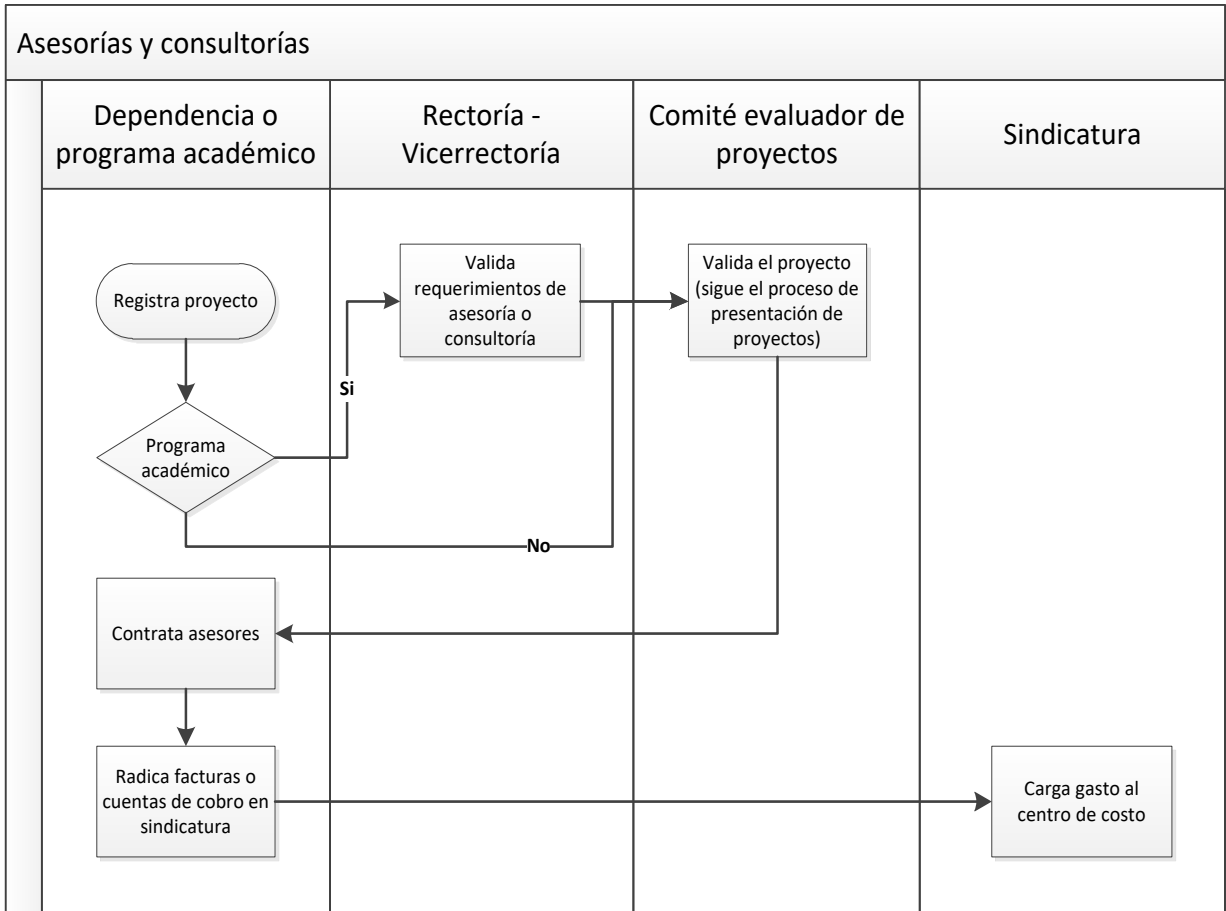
Asesorías y consultorías

| Dependencia o programa académico | Rectoría - Vicerrectoría | Comité evaluador de proyectos | Sindicatura |
|---|---|---|---|

Registra proyecto

Programa académico

Si

Valida requerimientos de asesoría o consultoría

Valida el proyecto (sigue el proceso de presentación de proyectos)

No

Contrata asesores

Radica facturas o cuentas de cobro en sindicatura

Carga gasto al centro de costo